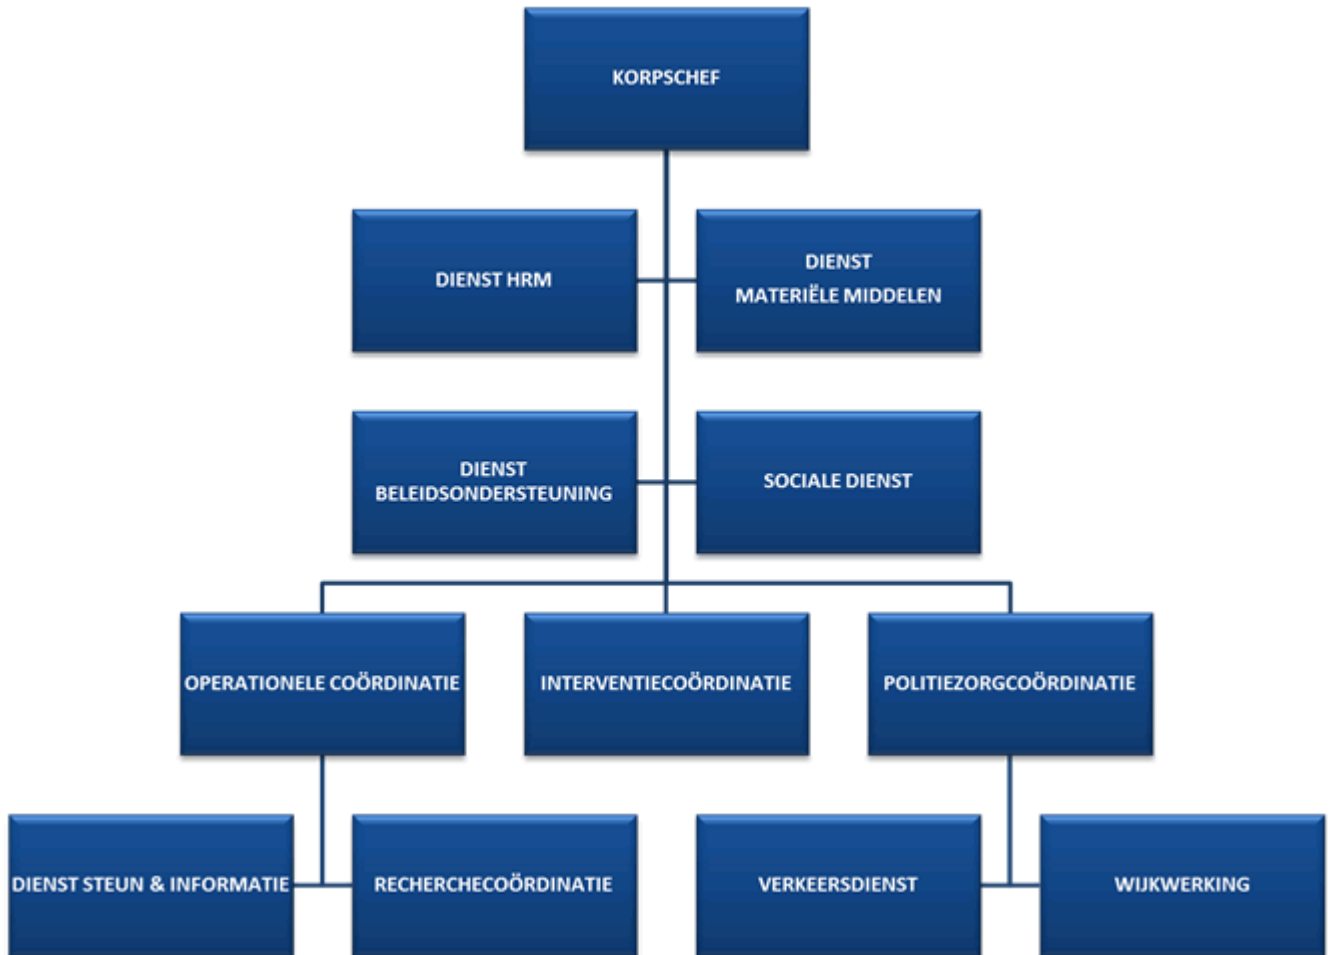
KORPSCHEF

DIENST HRM

DIENST MATERIËLE MIDDELEN

DIENST BELEIDSONDERSTEUNING

SOCIALE DIENST

OPERATIONELE COÖRDINATIE

INTERVENTIECOÖRDINATIE

POLITIEZORGCOÖRDINATIE

DIENST STEUN & INFORMATIE

RECHERCHECOÖRDINATIE

VERKEERSDIENST

WIJKWERKING